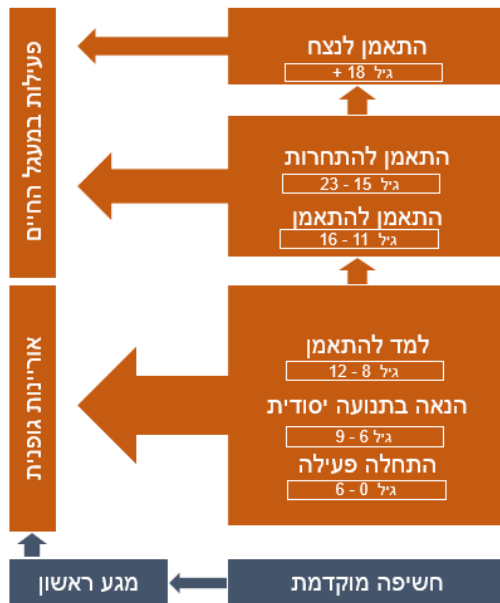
פעילות במעגל החיים

התאמן לנצח
גיל 18 +

התאמן להתחרות
גיל 15 - 23

התאמן להתאמן
גיל 11 - 16

אוריינות גופנית

למד להתאמן
גיל 8 - 12

הנאה בתנועה יסודית
גיל 6 - 9

התחלה פעילה
גיל 0 - 6

מגע ראשון

חשיפה מוקדמת